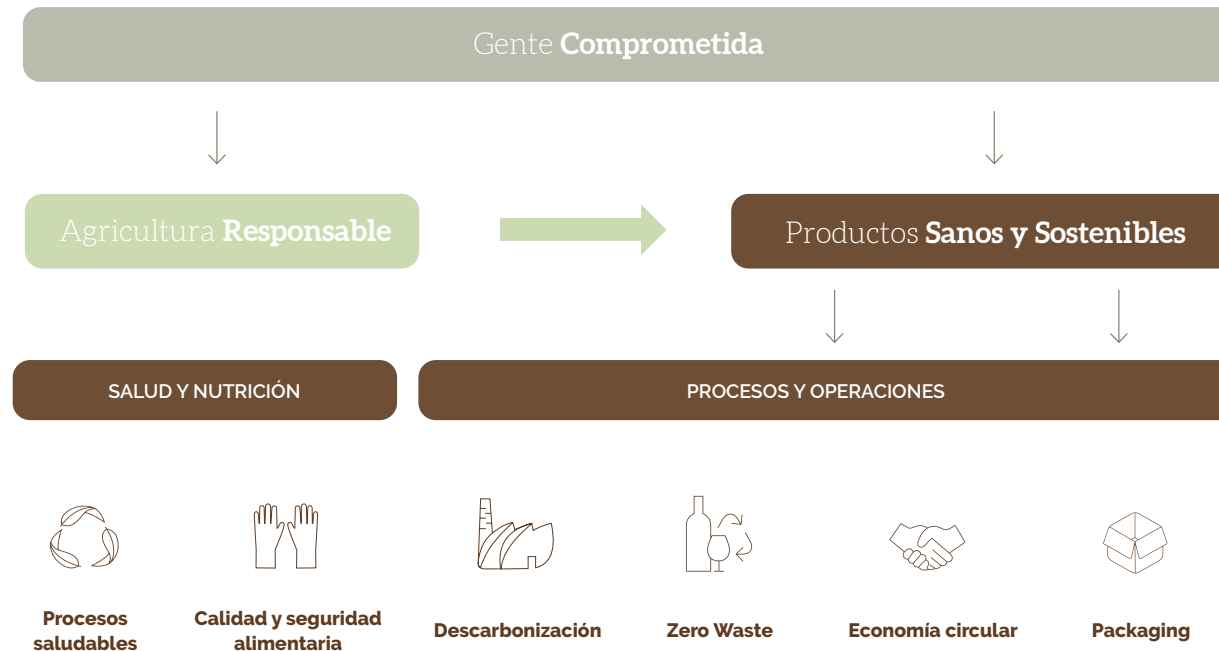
Gente **Comprometida**

Agricultura **Responsable**

Productos **Sanos y Sostenibles**

SALUD Y NUTRICIÓN

PROCESOS Y OPERACIONES

Procesos saludables

Calidad y seguridad alimentaria

Descarbonización

Zero Waste

Economía circular

Packaging